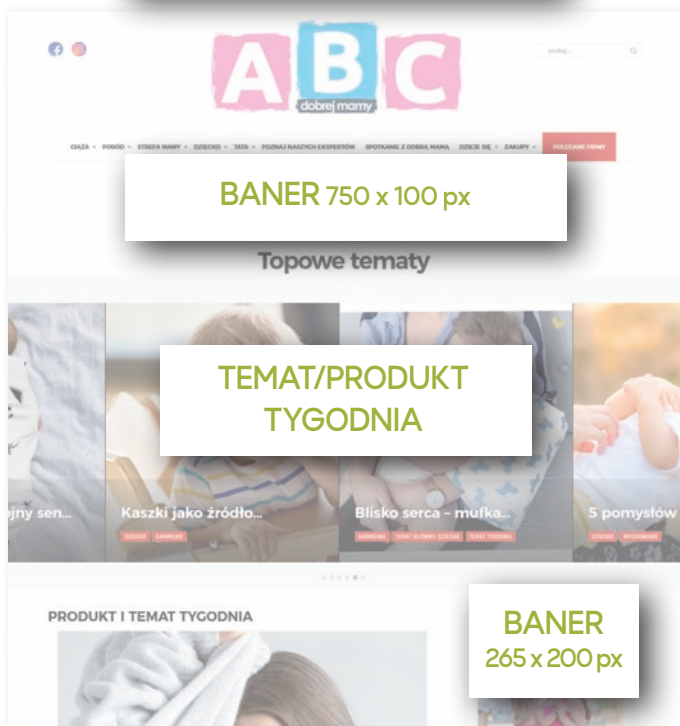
ABC
dobrej mamy

szukaj...

CIĄŻA • PORÓD • STREFA MAMY • DZIECKO • TATA • POZNAJ NASZYCH EKSPERTÓW SPOTKANIE Z DOBRĄ MAMĄ DZIEJE SIĘ • ZAKUPY • POLECANE FIRMY

BANER 750 x 100 px

Topowe tematy

TEMAT/PRODUKT TYGODNIA

...jny sen...

Kaszki jako źródło...
DZIECKO KARMIENIE

Blisko serca – mufka...
KARMIENIE TEMAT GŁÓWNY: DZIECKO TEMAT TYGODNIA

5 pomysłów
DZIECKO WYCHOWANIE

PRODUKT I TEMAT TYGODNIA

BANER 265 x 200 px